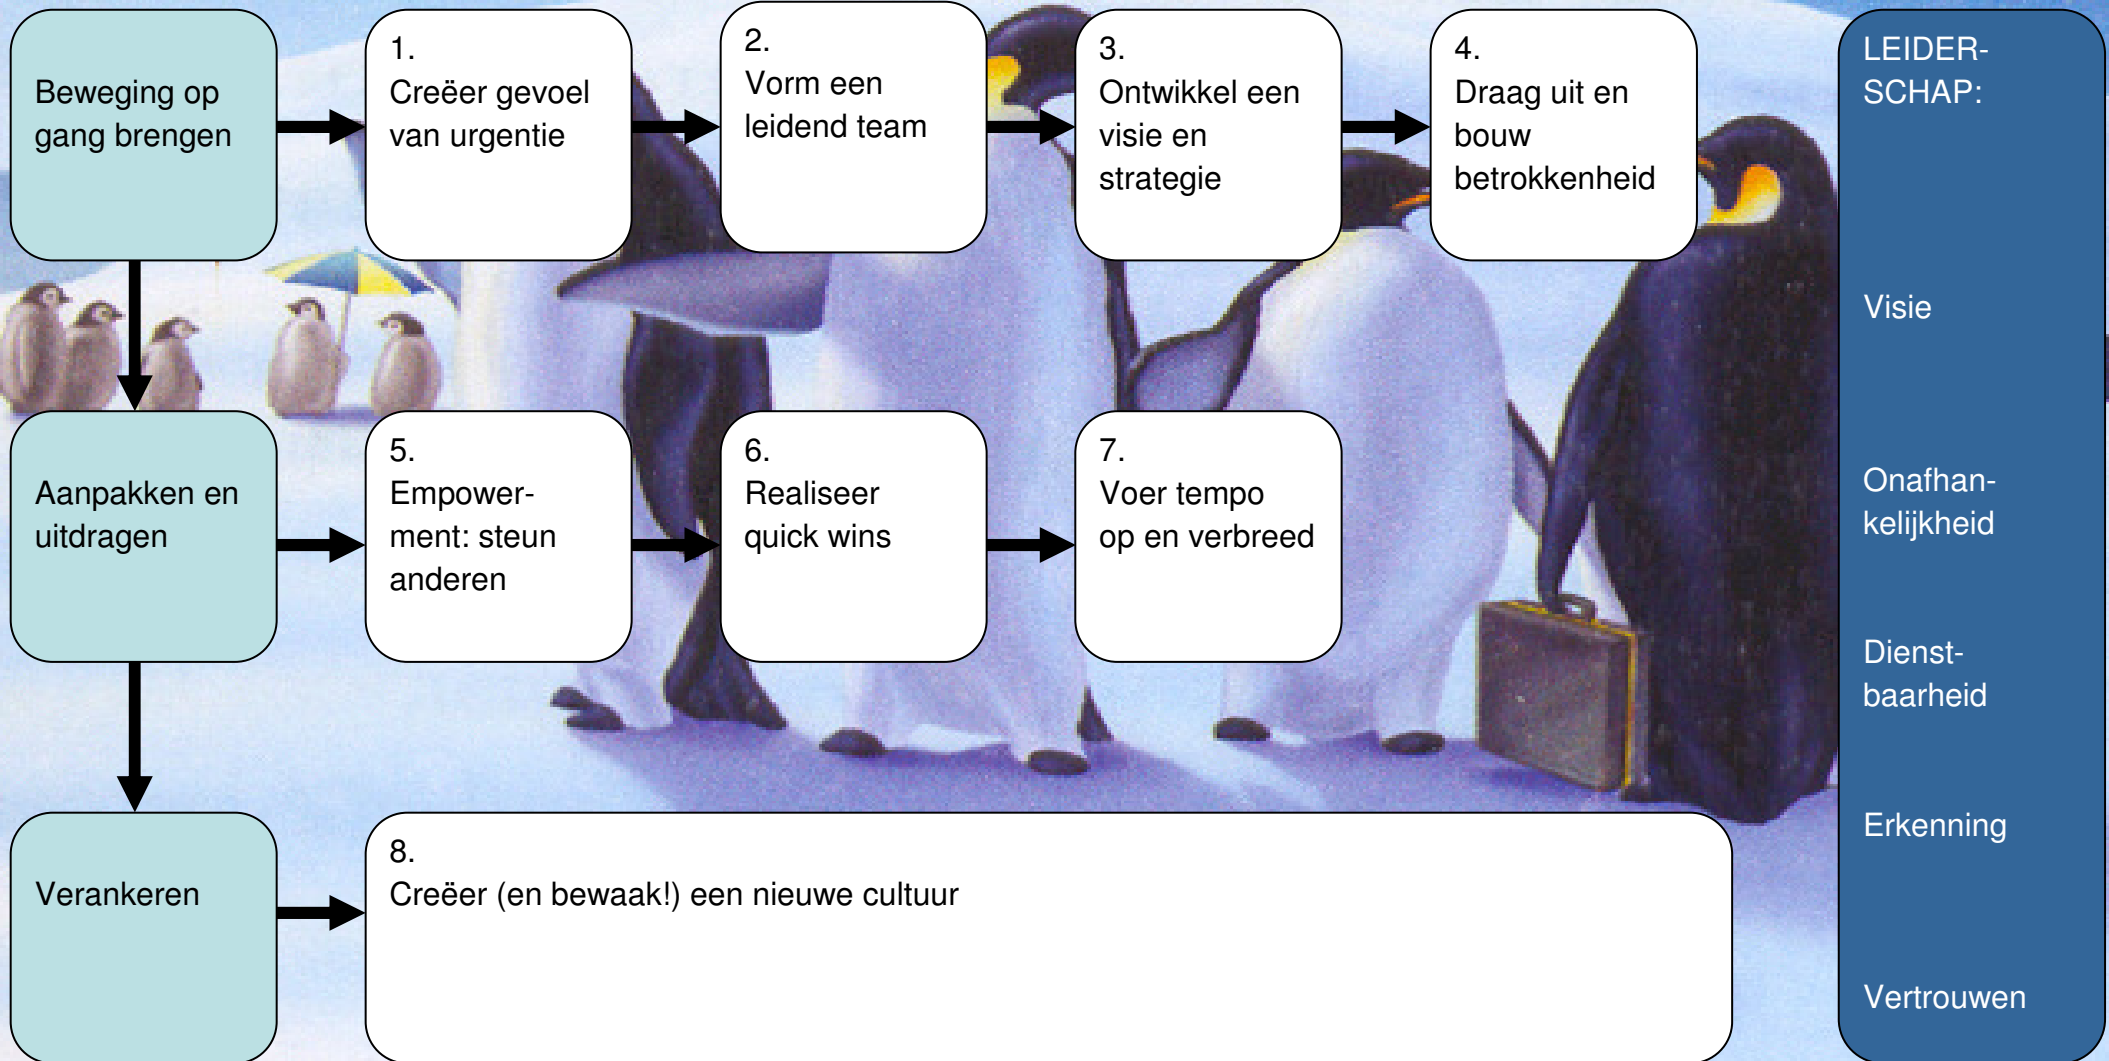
Beweging op gang brengen

1.
Creëer gevoel van urgentie

2.
Vorm een leidend team

3.
Ontwikkel een visie en strategie

4.
Draag uit en bouw betrokkenheid

Aanpakken en uitdragen

5.
Empowerment: steun anderen

6.
Realiseer quick wins

7.
Voer tempo op en verbreed

Verankeren

8.
Creëer (en bewaak!) een nieuwe cultuur

LEIDERSCHAP:

Visie

Onafhankelijkheid

Dienstbaarheid

Erkenning

Vertrouwen